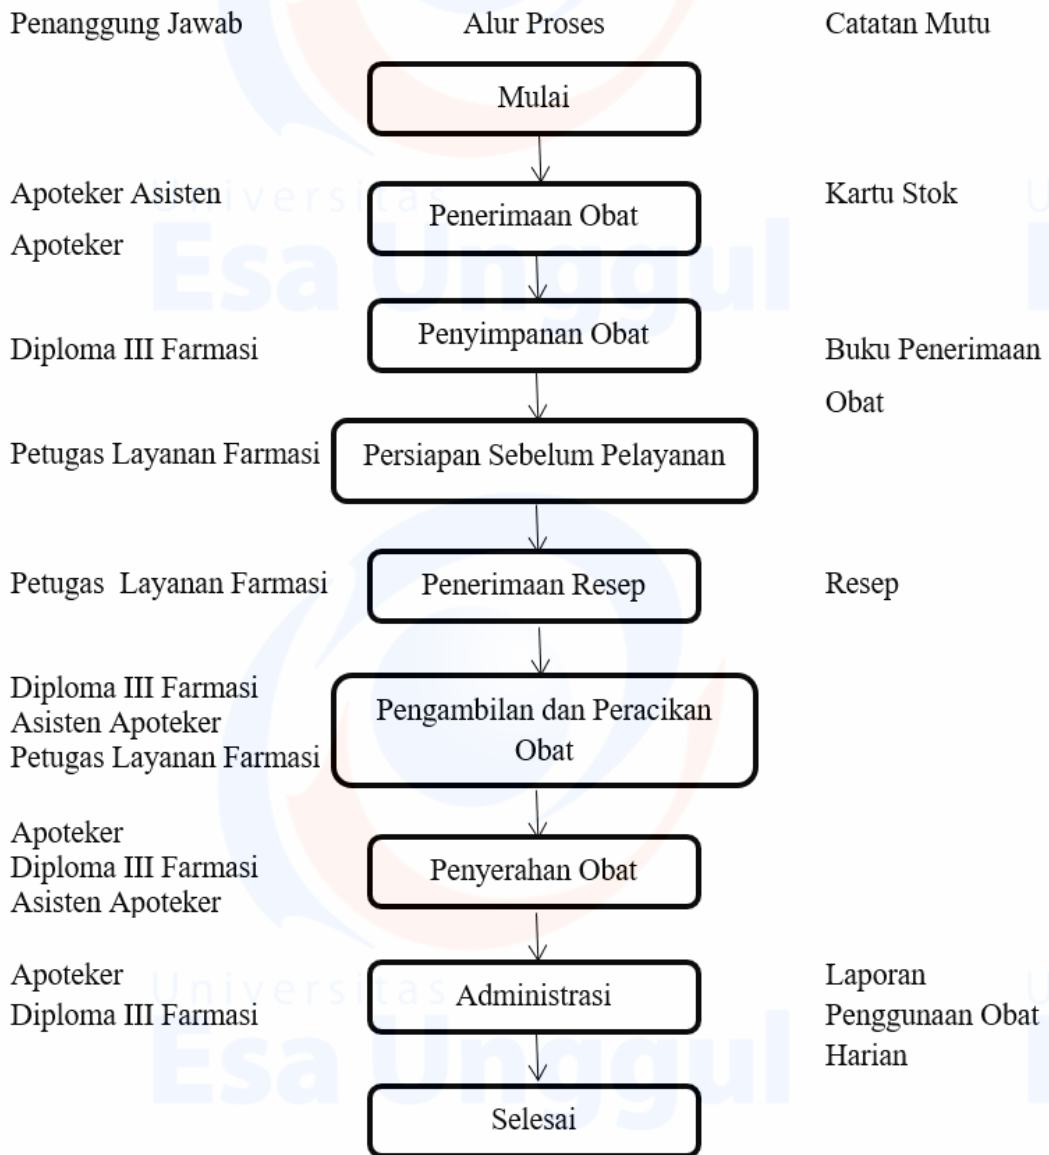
Penanggung Jawab | Alur Proses | Catatan Mutu

Mulai

Apoteker Asisten Apoteker | Penerimaan Obat | Kartu Stok

Diploma III Farmasi | Penyimpanan Obat | Buku Penerimaan Obat

Petugas Layanan Farmasi | Persiapan Sebelum Pelayanan

Petugas Layanan Farmasi | Penerimaan Resep | Resep

Diploma III Farmasi
Asisten Apoteker
Petugas Layanan Farmasi | Pengambilan dan Peracikan Obat

Apoteker
Diploma III Farmasi
Asisten Apoteker | Penyerahan Obat

Apoteker
Diploma III Farmasi | Administrasi | Laporan Penggunaan Obat Harian

Selesai

Universitas
Esa Unggul
Universitas
Esa Unggul